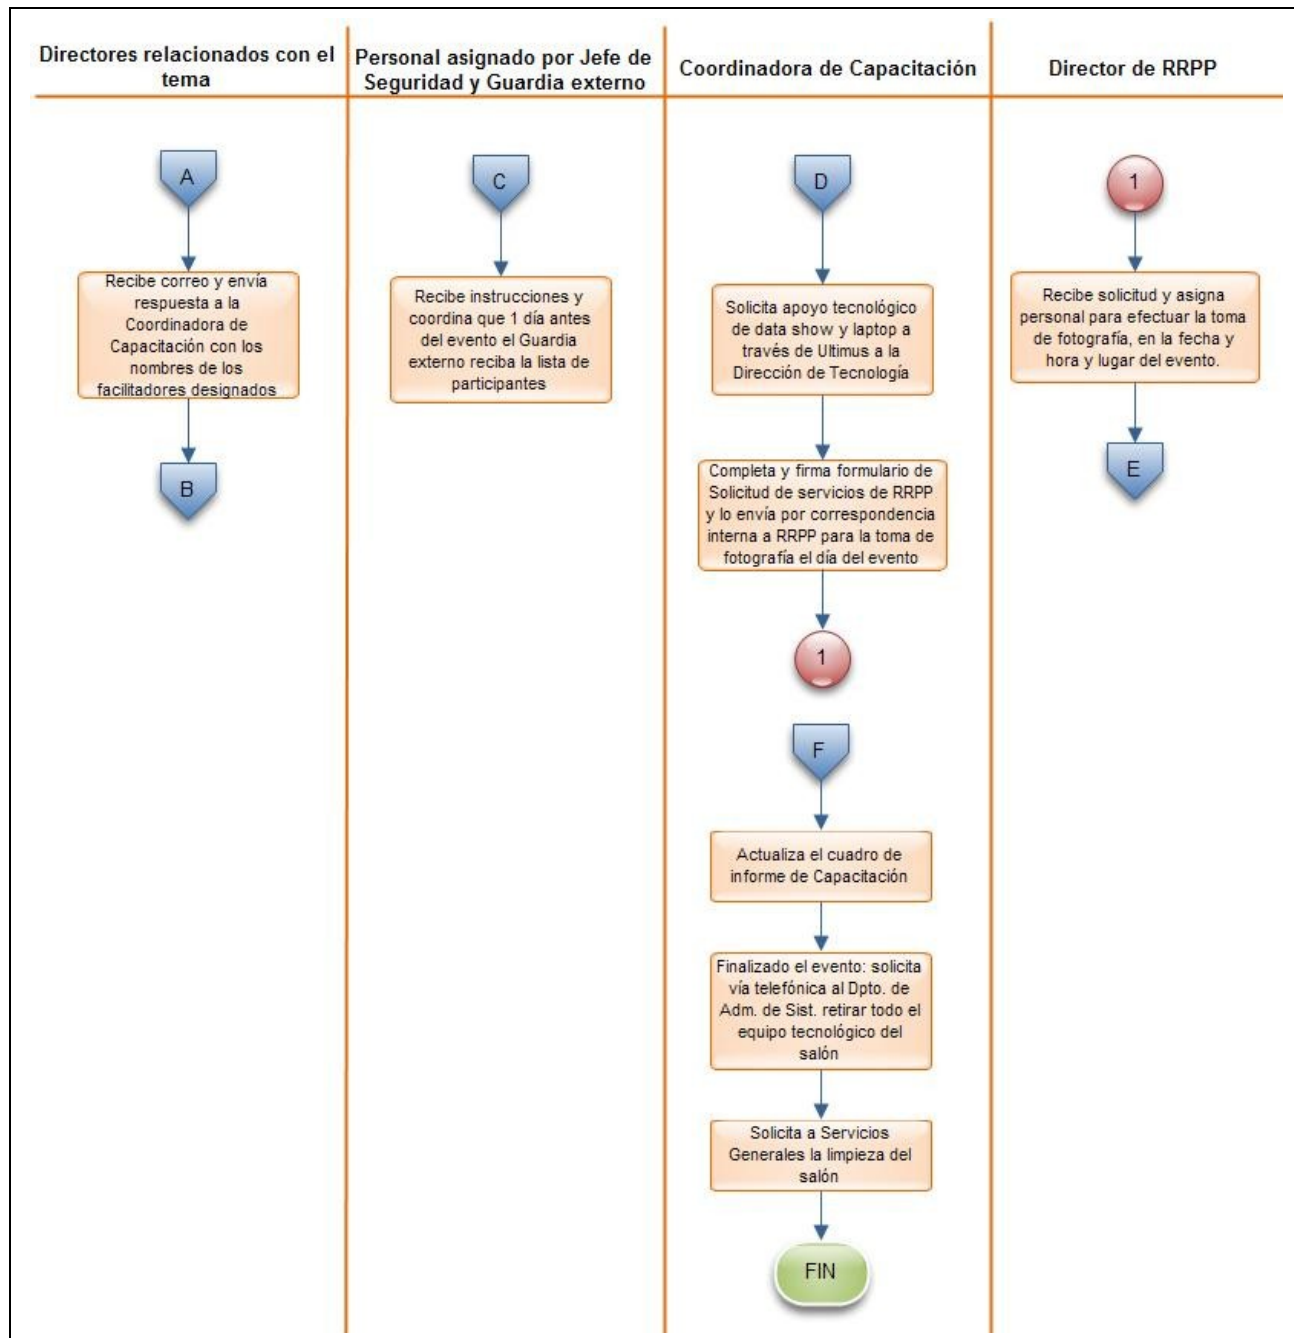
Directores relacionados con el tema

Personal asignado por Jefe de Seguridad y Guardia externo

Coordinadora de Capacitación

Director de RRPP

A

Recibe correo y envía respuesta a la Coordinadora de Capacitación con los nombres de los facilitadores designados

B

C

Recibe instrucciones y coordina que 1 día antes del evento el Guardia externo reciba la lista de participantes

D

Solicita apoyo tecnológico de data show y laptop a través de Ultimus a la Dirección de Tecnología

Completa y firma formulario de Solicitud de servicios de RRPP y lo envía por correspondencia interna a RRPP para la toma de fotografía el día del evento

1

F

Actualiza el cuadro de informe de Capacitación

Finalizado el evento: solicita vía telefónica al Dpto. de Adm. de Sist. retirar todo el equipo tecnológico del salón

Solicita a Servicios Generales la limpieza del salón

FIN

1

Recibe solicitud y asigna personal para efectuar la toma de fotografía, en la fecha y hora y lugar del evento.

E